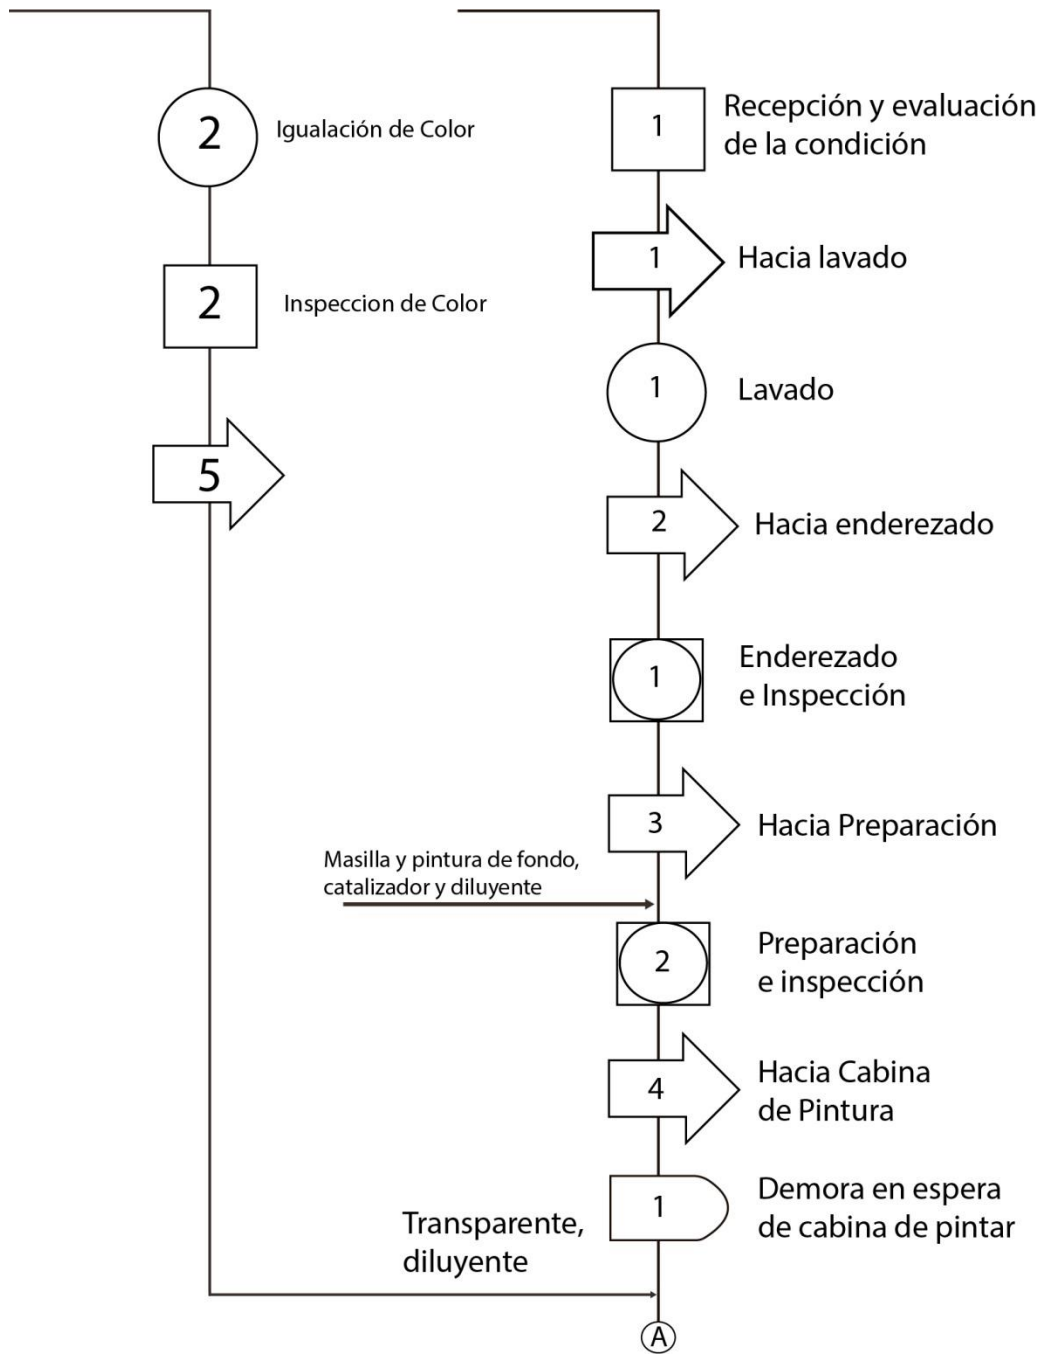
2 Igualación de Color

2 Inspeccion de Color

5

1 Recepción y evaluación de la condición

1 Hacia lavado

1 Lavado

2 Hacia enderezado

1 Enderezado e Inspección

3 Hacia Preparación

Masilla y pintura de fondo, catalizador y diluyente

2 Preparación e inspección

4 Hacia Cabina de Pintura

1 Demora en espera de cabina de pintar

Transparente, diluyente

A